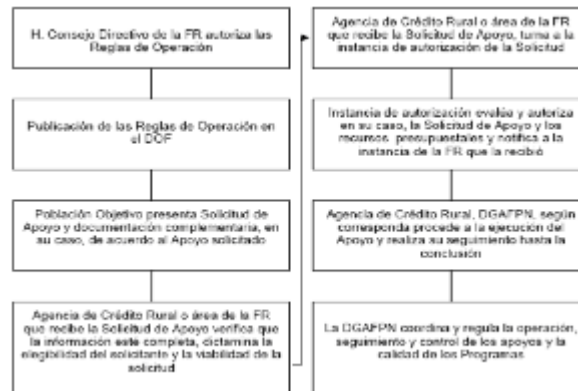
H. Consejo Directivo de la FR autoriza las Reglas de Operación

Publicación de las Reglas de Operación en el DOF

Población Objetivo presenta Solicitud de Apoyo y documentación complementaria, en su caso, de acuerdo al Apoyo solicitado

Agencia de Crédito Rural o área de la FR que recibe la Solicitud de Apoyo verifica que la información este completa, dictamina la elegibilidad del solicitante y la viabilidad de la solicitud

Agencia de Crédito Rural o área de la FR que recibe la Solicitud de Apoyo, turna a la instancia de autorización de la Solicitud

Instancia de autorización evalúa y autoriza en su caso, la Solicitud de Apoyo y los recursos presupuestales y notifica a la instancia de la FR que la recibió

Agencia de Crédito Rural, DGAFPN, según corresponda procede a la ejecución del Apoyo y realiza su seguimiento hasta la conclusión

La DGAFPN coordina y regula la operación, seguimiento y control de los apoyos y la calidad de los Programas